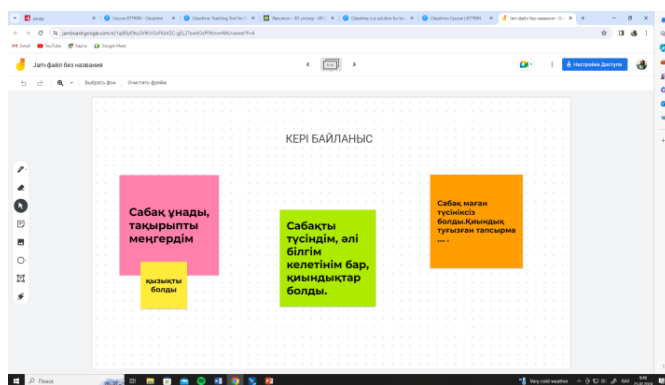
Jam-файл без названия

Выбрать фон   Очистить фрейм

Настройки Доступа

КЕРІ БАЙЛАНЫС

Сабақ ұнады, тақырыпты меңгердім

қызықты болды

Сабақты түсіндім, әлі білгім келетінім бар, қиындықтар болды.

Сабақ маған түсініксіз болды.Қиындық туғызған тапсырма ....

Поиск

Very cold weather